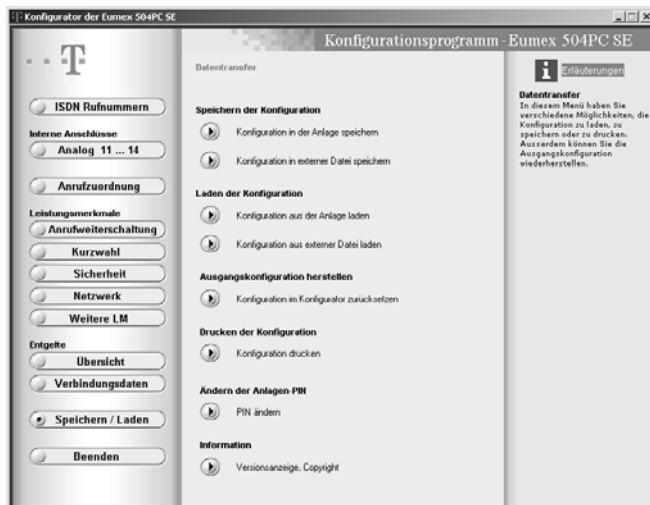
Konfigurator der Eumex 504PC SE

Konfigurationsprogramm - Eumex 504PC SE

T

ISDN Rufnummern

Interne Anschlüsse

Analog 11 ... 14

Anrufzuordnung

Leistungsmerkmale

Anrufweiterschaltung

Kurzwahl

Sicherheit

Netzwerk

Weitere LM

Entgelte

Übersicht

Verbindungsdaten

Speichern / Laden

Beenden

Datentransfer

Speichern der Konfiguration

Konfiguration in der Anlage speichern

Konfiguration in externer Datei speichern

Laden der Konfiguration

Konfiguration aus der Anlage laden

Konfiguration aus externer Datei laden

Ausgangskonfiguration herstellen

Konfiguration im Konfigurator zurücksetzen

Drucken der Konfiguration

Konfiguration drucken

Ändern der Anlagen-PIN

PIN ändern

Information

Versionsanzeige, Copyright

i Erläuterungen

Datentransfer
In diesem Menü haben Sie verschiedene Möglichkeiten, die Konfiguration zu laden, zu speichern oder zu drucken. Ausserdem können Sie die Ausgangskonfiguration wiederherstellen.